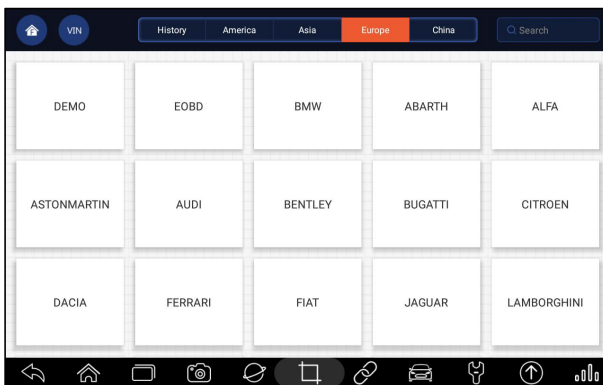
VIN

History America Asia Europe China

Search

| DEMO | EOBD | BMW | ABARTH | ALFA |
|---|---|---|---|---|
| ASTONMARTIN | AUDI | BENTLEY | BUGATTI | CITROEN |
| DACIA | FERRARI | FIAT | JAGUAR | LAMBORGHINI |